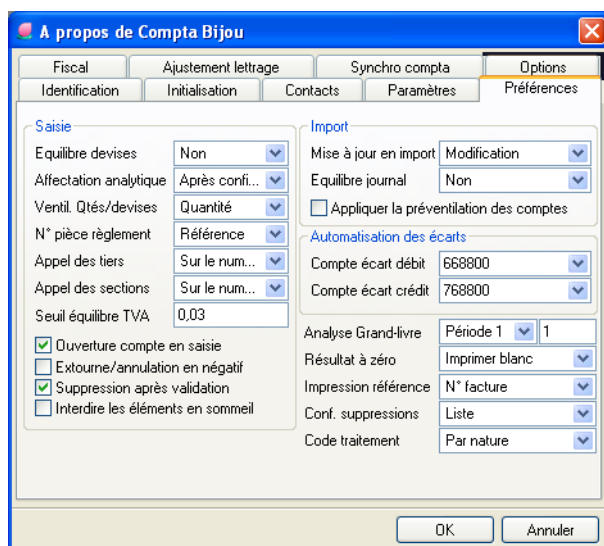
A propos de Compta Bijou

Fiscal | Ajustement lettrage | Synchro compta | Options
Identification | Initialisation | Contacts | Paramètres | Préférences

Saisie
Equilibre devises: Non
Affectation analytique: Après confi...
Ventil. Qtés/devises: Quantité
N° pièce règlement: Référence
Appel des tiers: Sur le num...
Appel des sections: Sur le num...
Seuil équilibre TVA: 0,03
Ouverture compte en saisie
Extourne/annulation en négatif
Suppression après validation
Interdire les éléments en sommeil

Import
Mise à jour en import: Modification
Equilibre journal: Non
Appliquer la préventilation des comptes

Automatisation des écarts
Compte écart débit: 668800
Compte écart crédit: 768800

Analyse Grand-livre: Période 1 | 1
Résultat à zéro: Imprimer blanc
Impression référence: N° facture
Conf. suppressions: Liste
Code traitement: Par nature

OK
Annuler